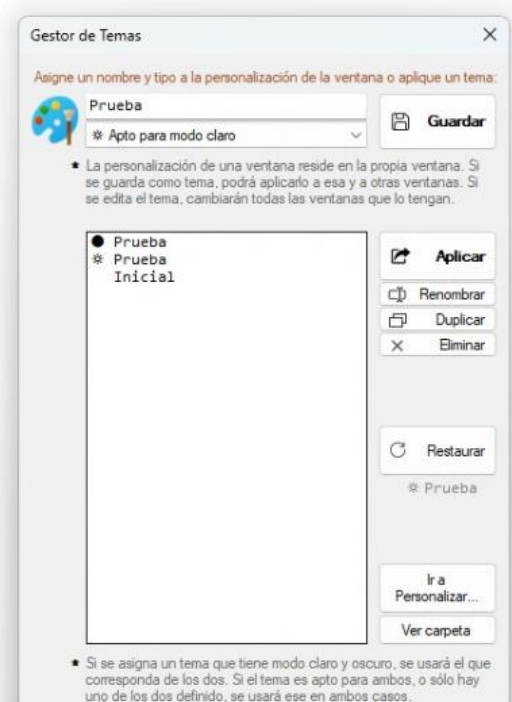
Gestor de Temas

Asigne un nombre y tipo a la personalización de la ventana o aplique un tema:

Prueba

☼ Apto para modo claro

Guardar

• La personalización de una ventana reside en la propia ventana. Si se guarda como tema, podrá aplicarlo a esa y a otras ventanas. Si se edita el tema, cambiarán todas las ventanas que lo tengan.

● Prueba
☼ Prueba
Inicial

Aplicar

Renombrar

Duplicar

Eliminar

Restaurar

☼ Prueba

Ir a Personalizar...

Ver carpeta

• Si se asigna un tema que tiene modo claro y oscuro, se usará el que corresponda de los dos. Si el tema es apto para ambos, o sólo hay uno de los dos definido, se usará ese en ambos casos.